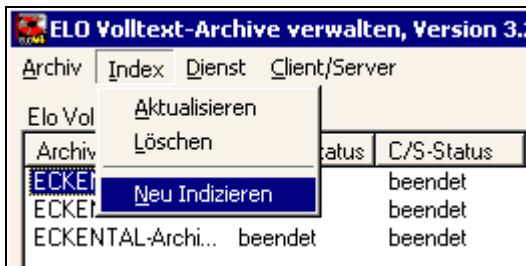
ELO Volltext-Archive verwalten, Version 3.

Archiv Index Dienst Client/Server

Aktualisieren
Löschen
Neu Indizieren

Elo Vol

| Archiv | tatus | C/S-Status |
|---|---|---|
| ECKEN | | beendet |
| ECKEN | | beendet |
| ECKENTAL-Archi... | beendet | beendet |